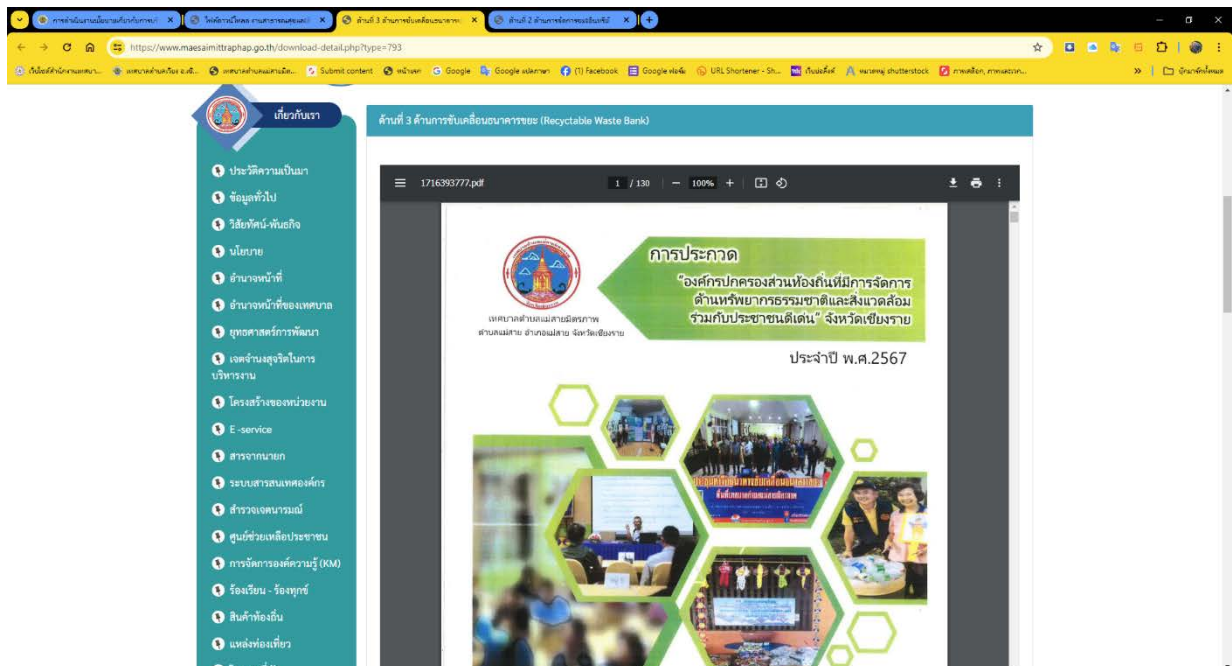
https://www.maesaimittraphap.go.th/download-detail.php?type=793

Submit content Google Google แปลภาษา (1) Facebook URL Shortener shutterstock

เกี่ยวกับเรา

ประวัติความเป็นมา
ข้อมูลทั่วไป
วิสัยทัศน์-พันธกิจ
นโยบาย
อำนาจหน้าที่
อำนาจหน้าที่ของเทศบาล
ยุทธศาสตร์การพัฒนา
เจตจำนงสุจริตในการบริหารงาน
โครงสร้างของหน่วยงาน
E -service
สารจากนายก
ระบบสารสนเทศองค์กร
สำรวจเจตนารมณ์
ศูนย์ช่วยเหลือประชาชน
การจัดการองค์ความรู้ (KM)
ร้องเรียน - ร้องทุกข์
สินค้าท้องถิ่น
แหล่งท่องเที่ยว

ด้านที่ 3 ด้านการขับเคลื่อนธนาคารขยะ (Recyclable Waste Bank)

1716393777.pdf 1 / 130 100%

การประกวด
"องค์กรปกครองส่วนท้องถิ่นที่มีการจัดการด้านทรัพยากรธรรมชาติและสิ่งแวดล้อมร่วมกับประชาชนดีเด่น" จังหวัดเชียงราย
เทศบาลตำบลแม่สายมิตรภาพ
ตำบลแม่สาย อำเภอแม่สาย จังหวัดเชียงราย
ประจำปี พ.ศ.2567